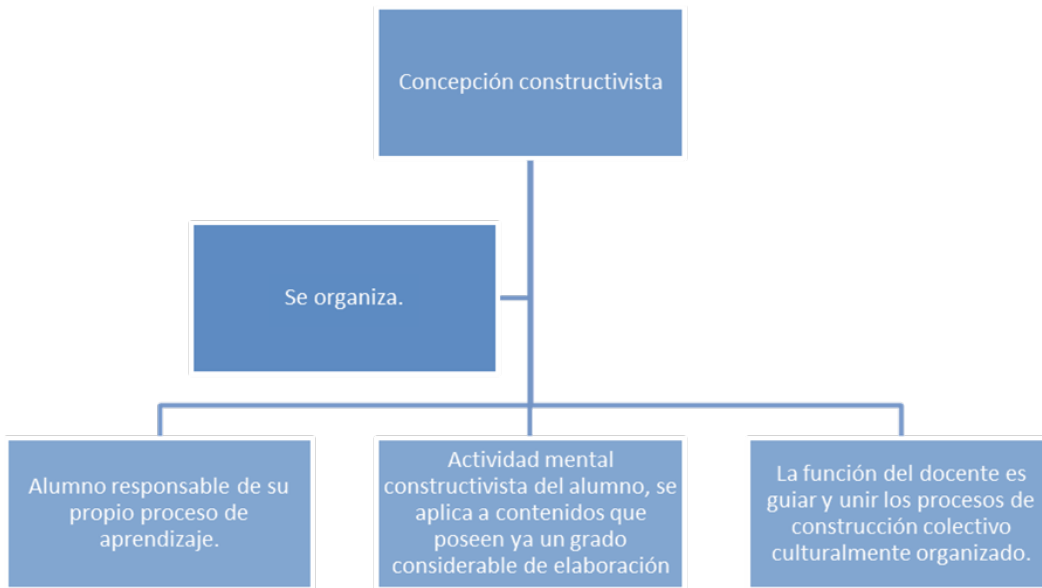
Concepción constructivista

Se organiza.

Alumno responsable de su propio proceso de aprendizaje.

Actividad mental constructivista del alumno, se aplica a contenidos que poseen ya un grado considerable de elaboración

La función del docente es guiar y unir los procesos de construcción colectivo culturalmente organizado.